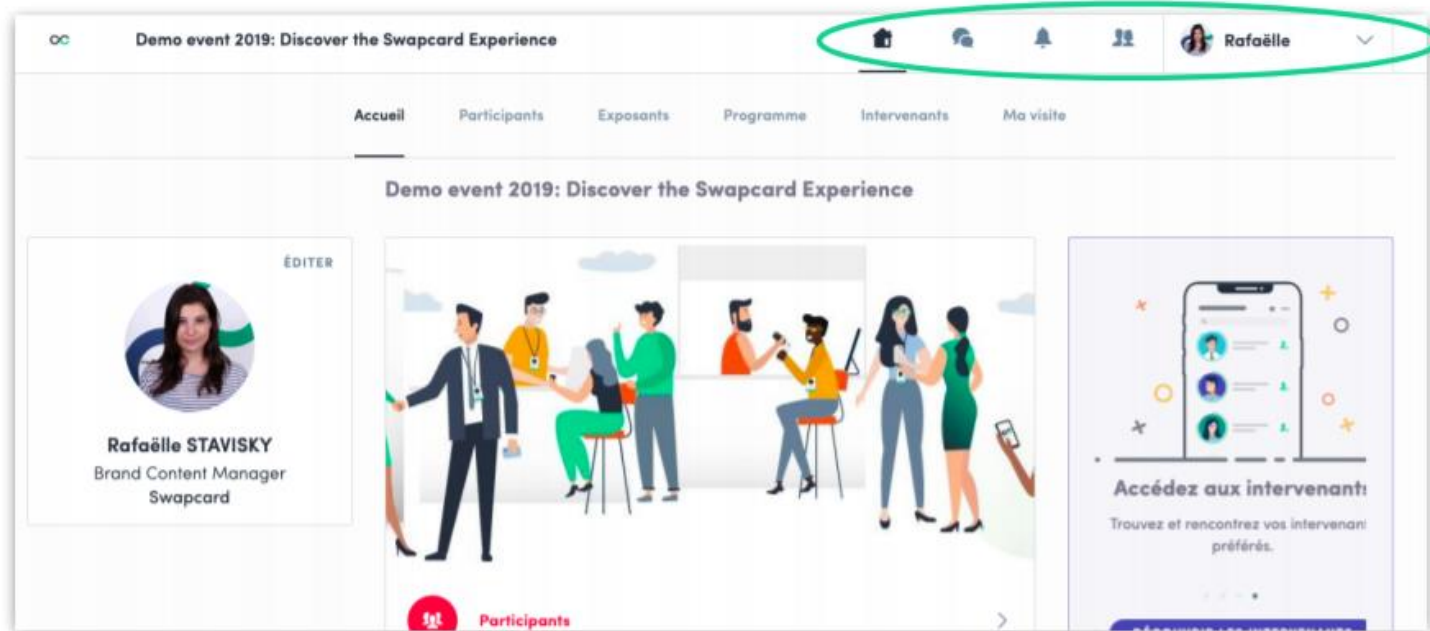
Demo event 2019: Discover the Swapcard Experience

Rafaëlle

Accueil Participants Exposants Programme Intervenants Ma visite

Demo event 2019: Discover the Swapcard Experience

ÉDITER

Rafaëlle STAVISKY
Brand Content Manager
Swapcard

Accédez aux intervenant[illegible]

Trouvez et rencontrez vos intervenant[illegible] préférés.

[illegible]

Participants